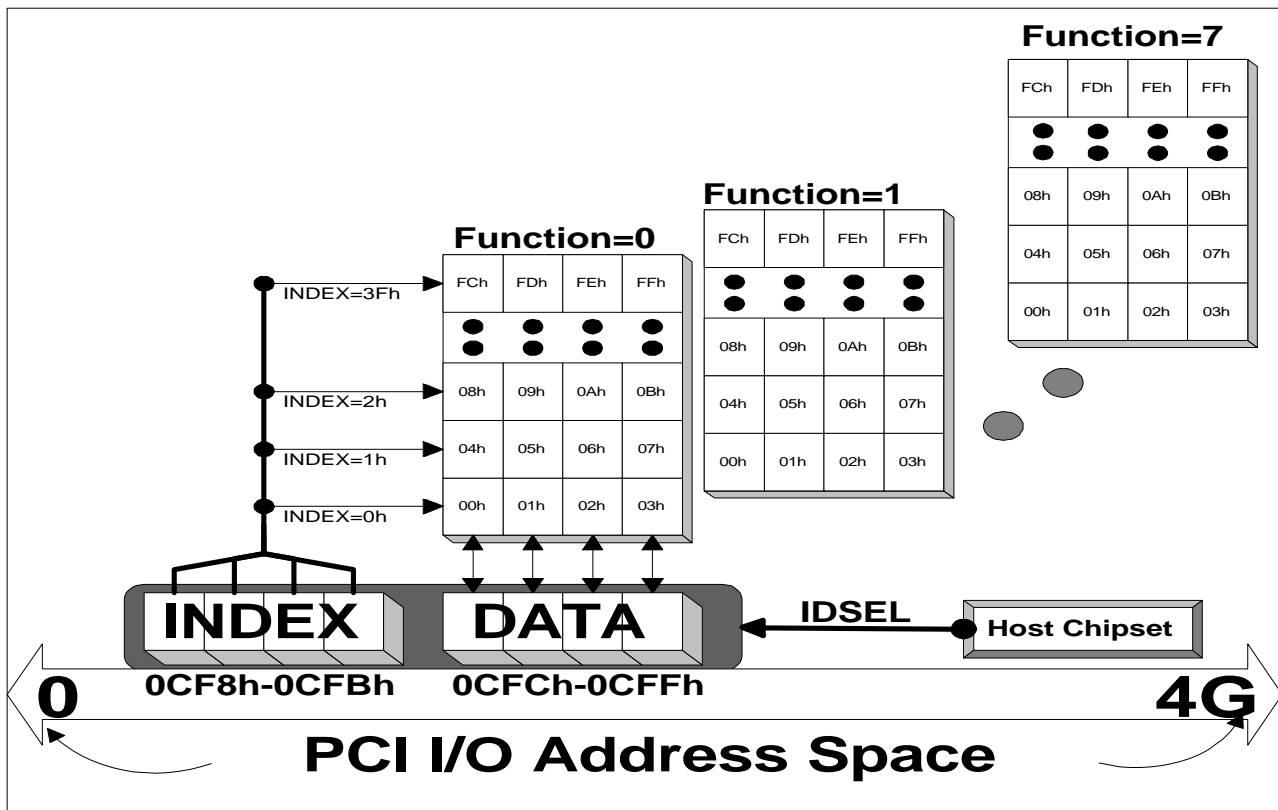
Function=7

| FCh | FDh | FEh | FFh |
|---|---|---|---|
| 08h | 09h | 0Ah | 0Bh |
| 04h | 05h | 06h | 07h |
| 00h | 01h | 02h | 03h |

Function=1

| FCh | FDh | FEh | FFh |
|---|---|---|---|
| 08h | 09h | 0Ah | 0Bh |
| 04h | 05h | 06h | 07h |
| 00h | 01h | 02h | 03h |

Function=0

| FCh | FDh | FEh | FFh |
|---|---|---|---|
| 08h | 09h | 0Ah | 0Bh |
| 04h | 05h | 06h | 07h |
| 00h | 01h | 02h | 03h |

INDEX=3Fh
INDEX=2h
INDEX=1h
INDEX=0h

INDEX
DATA
IDSEL
Host Chipset

0CF8h-0CFBh
0CFCh-0CFFh

0
4G

PCI I/O Address Space